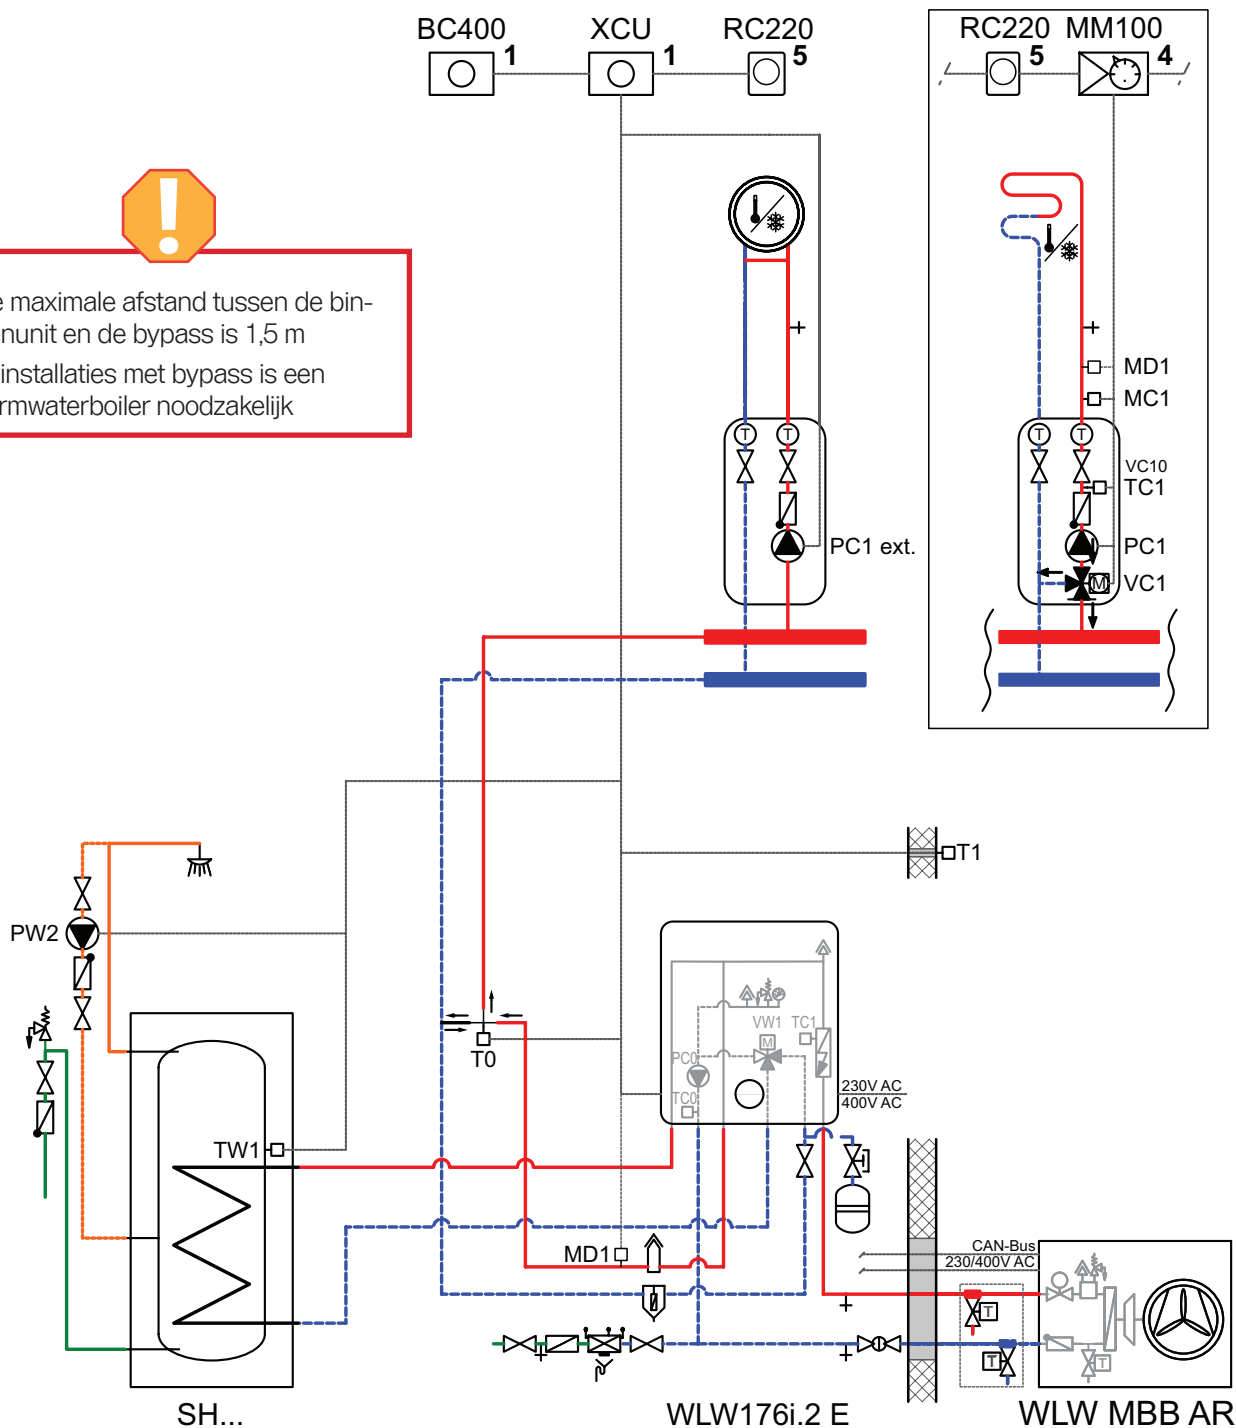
BC400 1
XCU 1
RC220 5
RC220 5
MM100 4

e maximale afstand tussen de binnunit en de bypass is 1,5 m
installaties met bypass is een rmwaterboiler noodzakelijk

MD1
MC1
VC10
TC1
PC1
VC1
PC1 ext.
T1
PW2
T0
TW1
VW1
TC1
PC0
TC0
230V AC
400V AC
MD1
CAN-Bus
230/400V AC
T
T
T
SH...
WLW176i.2 E
WLW MBB AR